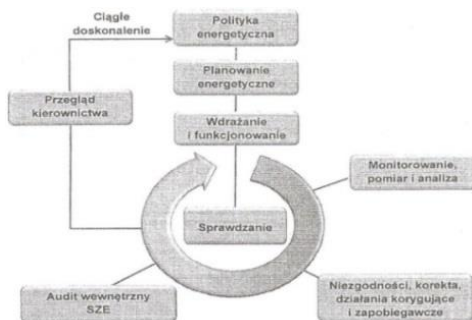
Ciągłe doskonalenie

Polityka energetyczna

Planowanie energetyczne

Przegląd kierownictwa

Wdrażanie i funkcjonowanie

Monitorowanie, pomiar i analiza

Sprawdzanie

Audit wewnętrzny SZE

Niezgodności, korekta, działania korygujące i zapobiegawcze